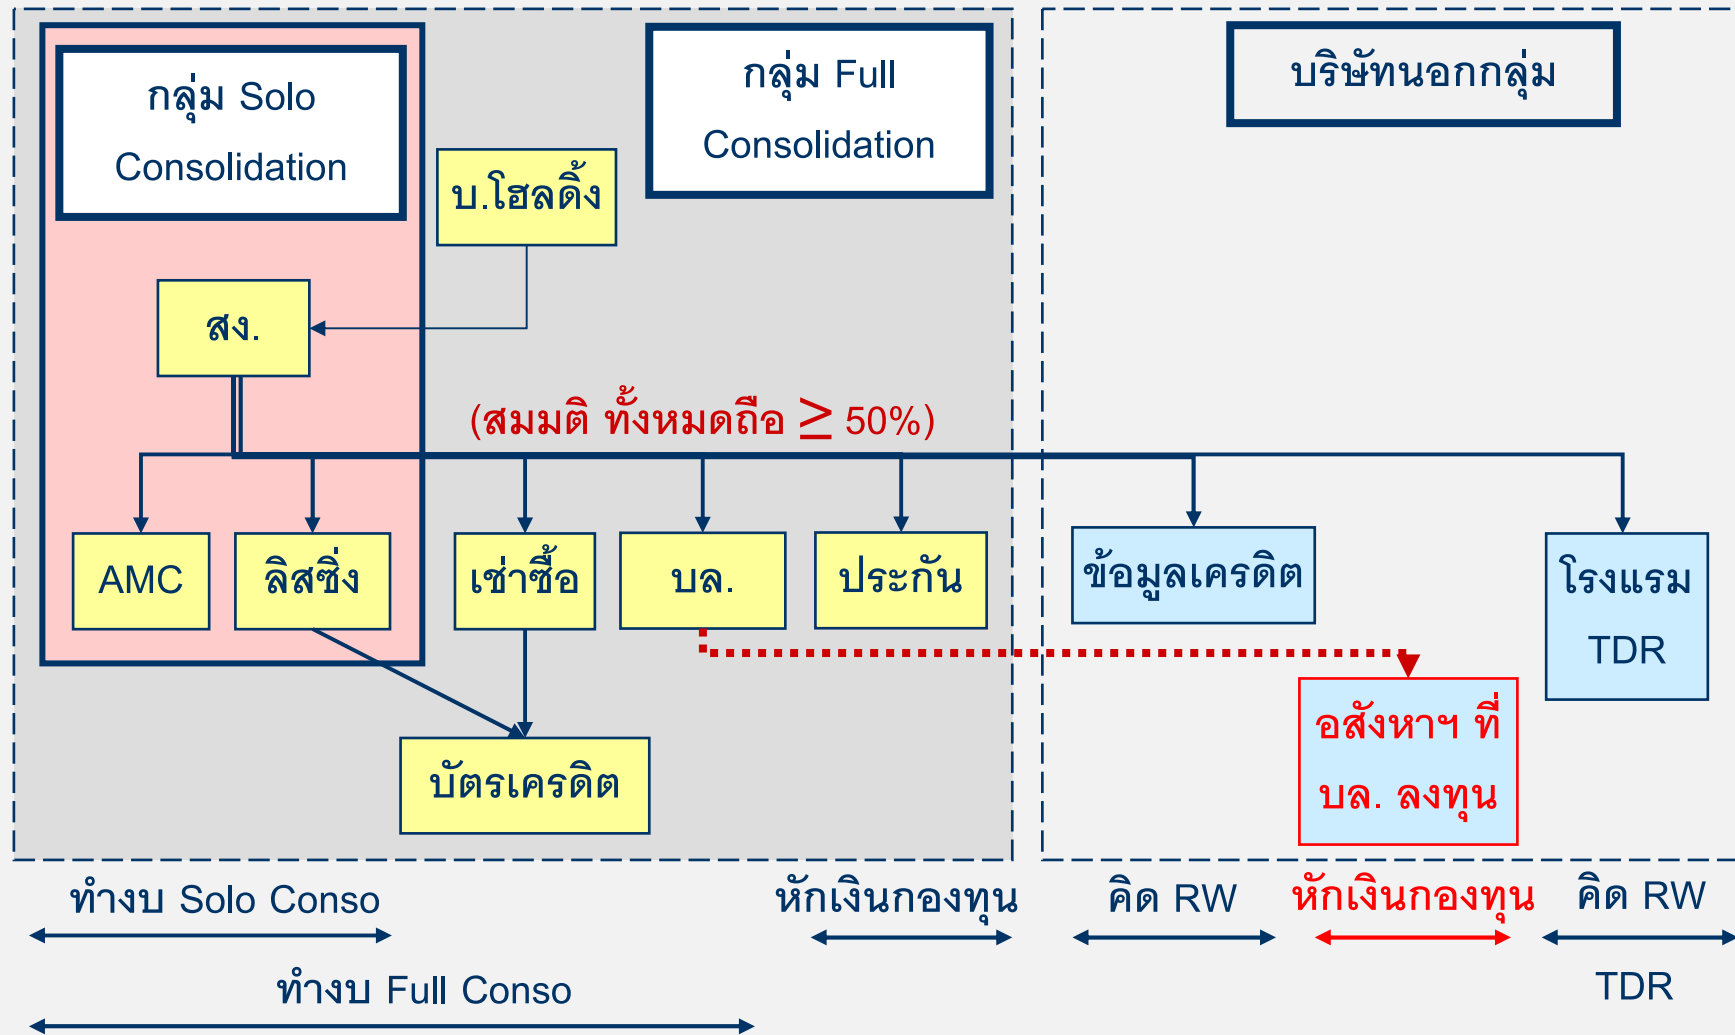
กลุ่ม Solo Consolidation

กลุ่ม Full Consolidation

บริษัทนอกกลุ่ม

บ.โฮลดิ้ง

สง.

(สมมติ ทั้งหมดถือ $\geq$ 50%)

AMC

ลิสซิ่ง

เช่าซื้อ

บล.

ประกัน

ข้อมูลเครดิต

โรงแรม TDR

อสังหาฯ ที่ บล. ลงทุน

บัตรเครดิต

ทำงบ Solo Conso

หักเงินกองทุน

คิด RW

หักเงินกองทุน

คิด RW

ทำงบ Full Conso

TDR